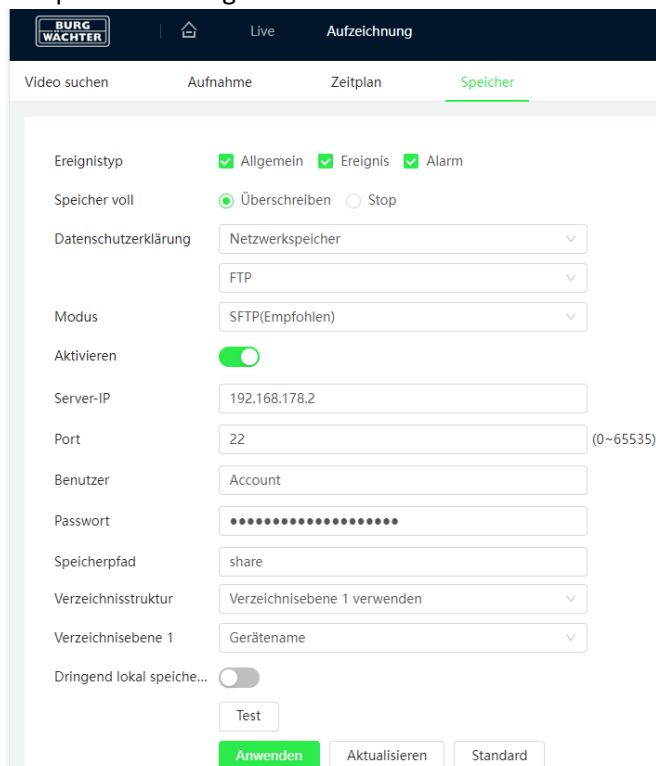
BURG WÄCHTER

Live Aufzeichnung

Video suchen Aufnahme Zeitplan Speicher

Ereignistyp Allgemein Ereignis Alarm

Speicher voll Überschreiben Stop

Datenschutzerklärung Netzwerkspeicher

FTP

Modus SFTP(Empfohlen)

Aktivieren

Server-IP 192.168.178.2

Port 22 (0~65535)

Benutzer Account

Passwort ••••••••••••••••••••

Speicherpfad share

Verzeichnisstruktur Verzeichnisebene 1 verwenden

Verzeichnisebene 1 Gerätename

Dringend lokal speiche...

Test

Anwenden Aktualisieren Standard